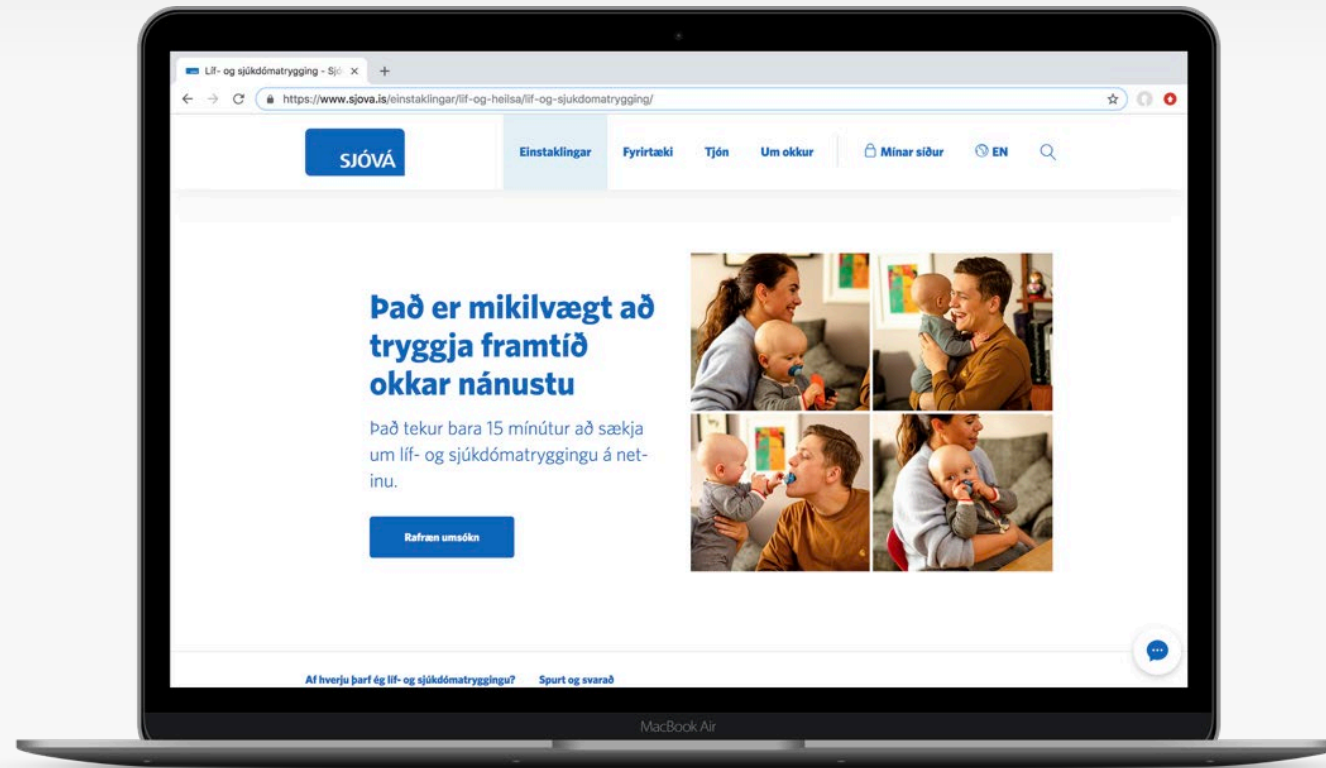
Líf- og sjúkdómatrygging - Sjó ×

https://www.sjova.is/einstaklingar/lif-og-heilsa/lif-og-sjukdomatrygging/

SJÓVÁ

Einstaklingar Fyrirtæki Tjón Um okkur Mínar síður EN

Það er mikilvægt að tryggja framtíð okkar nánustu

Það tekur bara 15 mínútur að sækja um líf- og sjúkdómatryggingu á netinu.

Rafræn umsókn

Af hverju þarf ég líf- og sjúkdómatryggingu? Spurt og svarað

MacBook Air